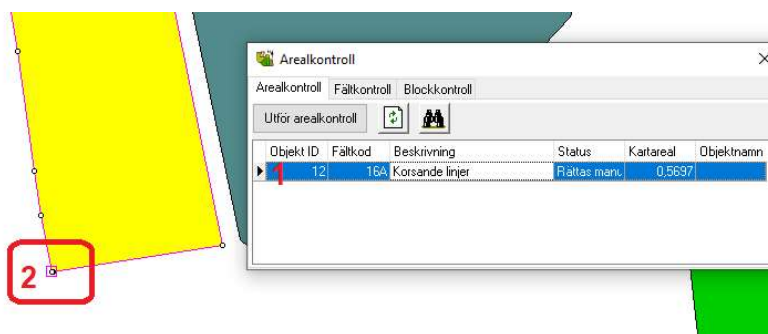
Arealkontroll

Arealkontroll | Fältkontroll | Blockkontroll

Utför arealkontroll

| Objekt ID | Fältkod | Beskrivning | Status | Kartareal | Objektnamn |
|---|---|---|---|---|---|
| 12 | 16A | Korsande linjer | Rättas manu | 0,5697 | |

1

2